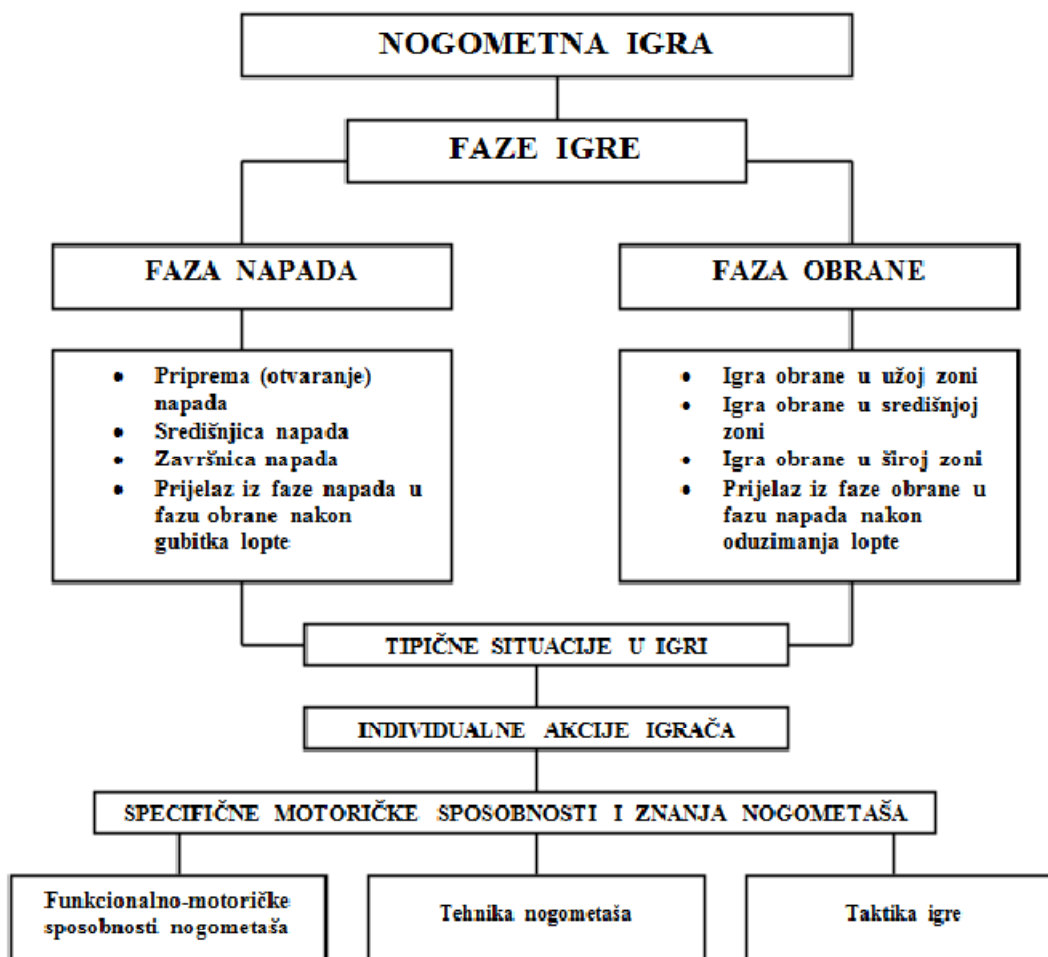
NOGOMETNA IGRA

FAZE IGRE

FAZA NAPADA

FAZA OBRANE

- Priprema (otvaranje) napada
- Središnjica napada
- Završnica napada
- Prijelaz iz faze napada u fazu obrane nakon gubitka lopte

- Igra obrane u užoj zoni
- Igra obrane u središnjoj zoni
- Igra obrane u široj zoni
- Prijelaz iz faze obrane u fazu napada nakon oduzimanja lopte

TIPIČNE SITUACIJE U IGRI

INDIVIDUALNE AKCIJE IGRAČA

SPECIFIČNE MOTORIČKE SPOSOBNOSTI I ZNANJA NOGOMETAŠA

Funkcionalno-motoričke sposobnosti nogometaša

Tehnika nogometaša

Taktika igre